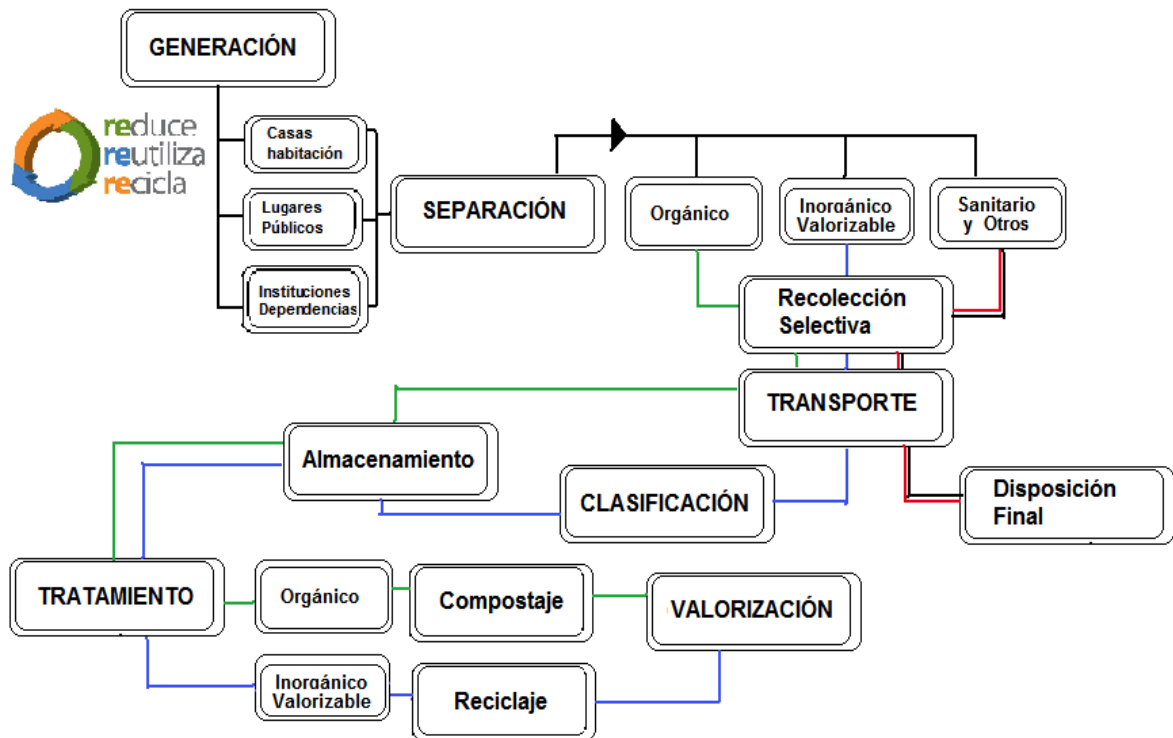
GENERACIÓN

reduce
reutiliza
recicla

Casas habitación

Lugares Públicos

Instituciones Dependencias

SEPARACIÓN

Orgánico

Inorgánico Valorizable

Sanitario y Otros

Recolección Selectiva

TRANSPORTE

Almacenamiento

CLASIFICACIÓN

Disposición Final

TRATAMIENTO

Orgánico

Compostaje

VALORIZACIÓN

Inorgánico Valorizable

Reciclaje